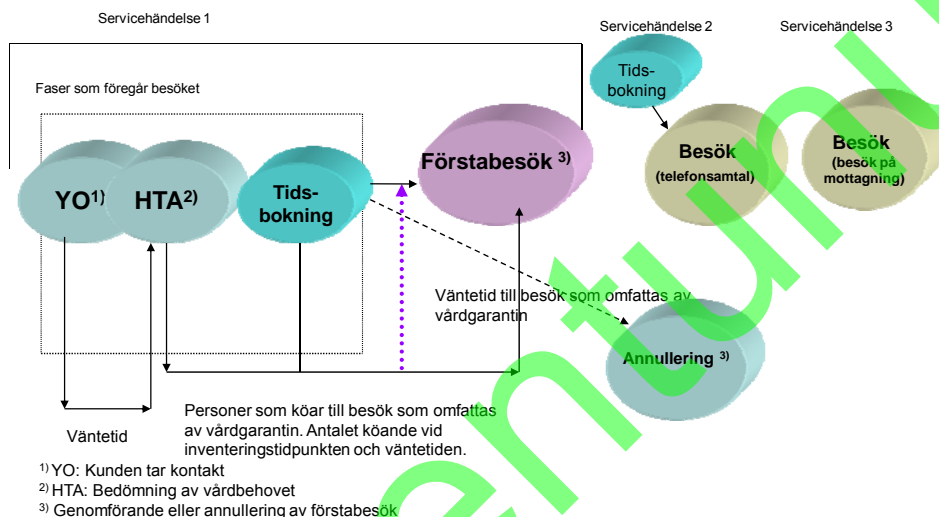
Servicehändelse 1

Servicehändelse 2

Servicehändelse 3

Faser som föregår besöket

Tidsbokning

YO$^{1)}$

HTA$^{2)}$

Tidsbokning

Förstabesök $^{3)}$

Besök (telefonsamtal)

Besök (besök på mottagning)

Väntetid till besök som omfattas av vårdgarantin

Annullering $^{3)}$

Personer som köar till besök som omfattas av vårdgarantin. Antalet köande vid inventeringstidpunkten och väntetiden.

Väntetid

$^{1)}$ YO: Kunden tar kontakt
$^{2)}$ HTA: Bedömning av vårdbehovet
$^{3)}$ Genomförande eller annullering av förstabesök